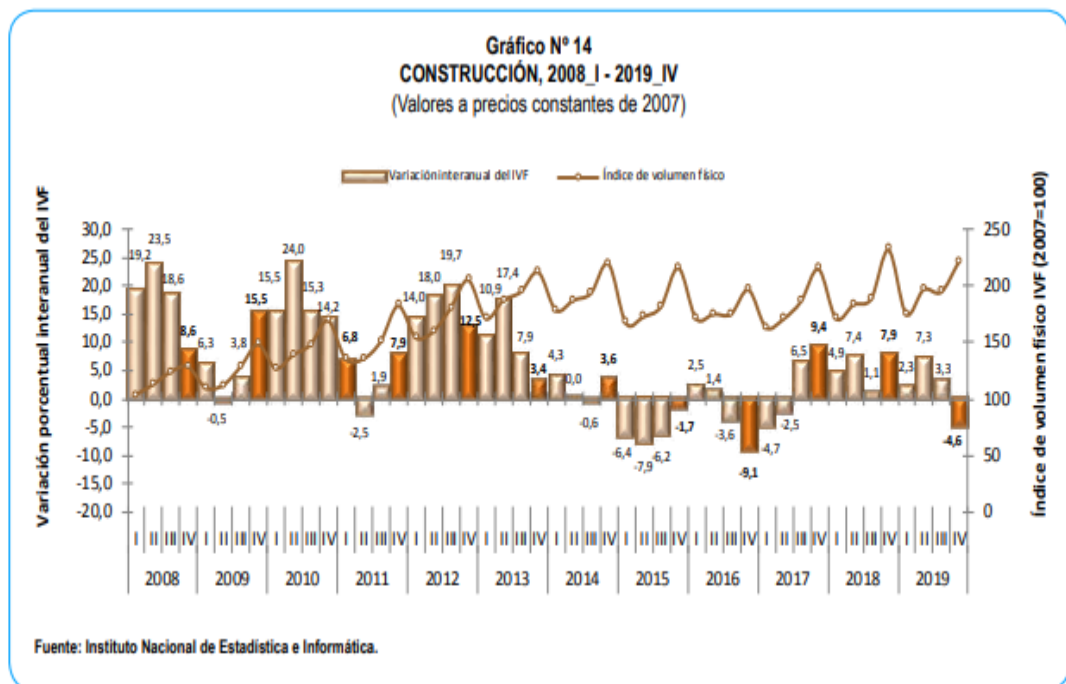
Gráfico Nº 14
CONSTRUCCIÓN, 2008_I - 2019_IV
(Valores a precios constantes de 2007)

Variación interanual del IVF — Índice de volumen físico

Variación porcentual interanual del IVF

Índice de volumen físico IVF (2007=100)

30,0
25,0
20,0
15,0
10,0
5,0
0,0
-5,0
-10,0
-15,0
-20,0

250
200
150
100
50
0

19,2 23,5 18,6 8,6 6,3 -0,5 3,8 15,5 15,5 24,0 15,3 14,2 6,8 -2,5 1,9 7,9 14,0 18,0 19,7 12,5 10,9 17,4 7,9 3,4 4,3 0,0 -0,6 3,6 -6,4 -7,9 -6,2 -1,7 2,5 1,4 -3,6 -9,1 -4,7 -2,5 6,5 9,4 4,9 7,4 1,1 7,9 2,3 7,3 3,3 -4,6

I II III IV I II III IV I II III IV I II III IV I II III IV I II III IV I II III IV I II III IV I II III IV I II III IV I II III IV I II III IV

2008 2009 2010 2011 2012 2013 2014 2015 2016 2017 2018 2019

Fuente: Instituto Nacional de Estadística e Informática.